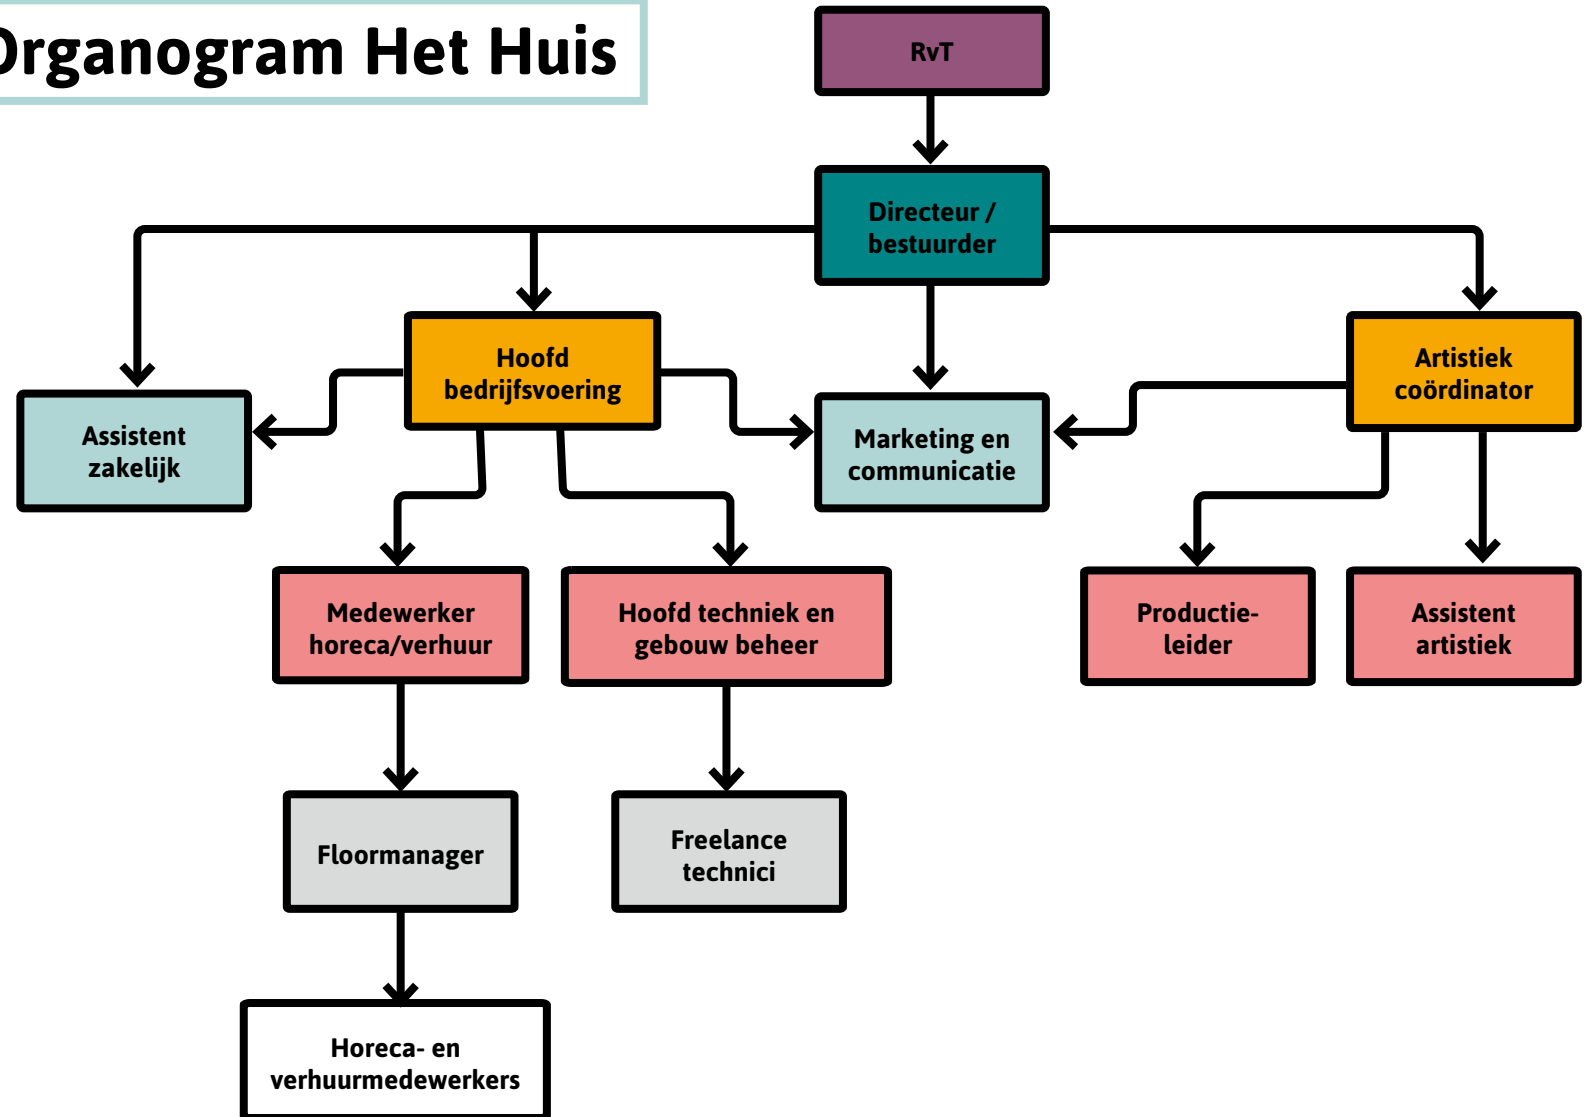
Organogram Het Huis

RvT

Directeur / bestuurder

Hoofd bedrijfsvoering

Artistiek coördinator

Assistent zakelijk

Marketing en communicatie

Medewerker horeca/verhuur

Hoofd techniek en gebouw beheer

Productieleider

Assistent artistiek

Floormanager

Freelance technici

Horeca- en verhuurmedewerkers